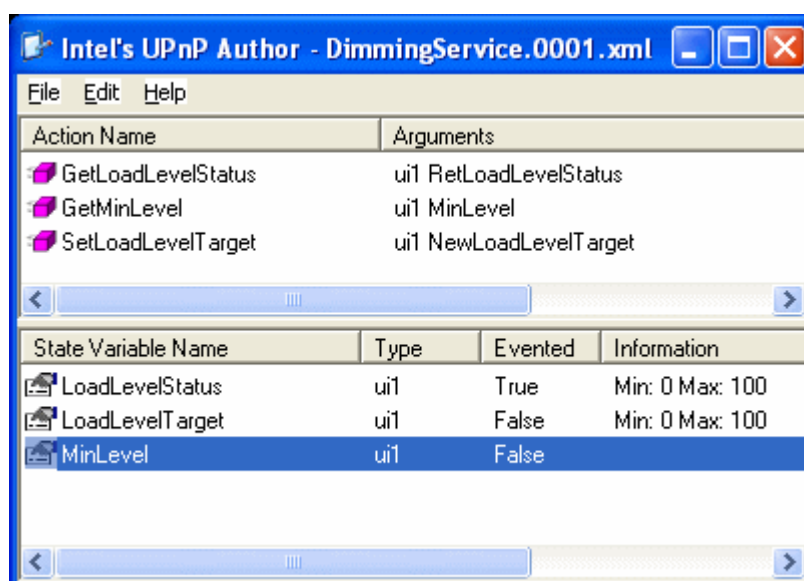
Intel's UPnP Author - DimmingService.0001.xml

File Edit Help

| Action Name | Arguments |
|---|---|
| GetLoadLevelStatus | ui1 RetLoadLevelStatus |
| GetMinLevel | ui1 MinLevel |
| SetLoadLevelTarget | ui1 NewLoadLevelTarget |

| State Variable Name | Type | Evented | Information |
|---|---|---|---|
| LoadLevelStatus | ui1 | True | Min: 0 Max: 100 |
| LoadLevelTarget | ui1 | False | Min: 0 Max: 100 |
| MinLevel | ui1 | False | |